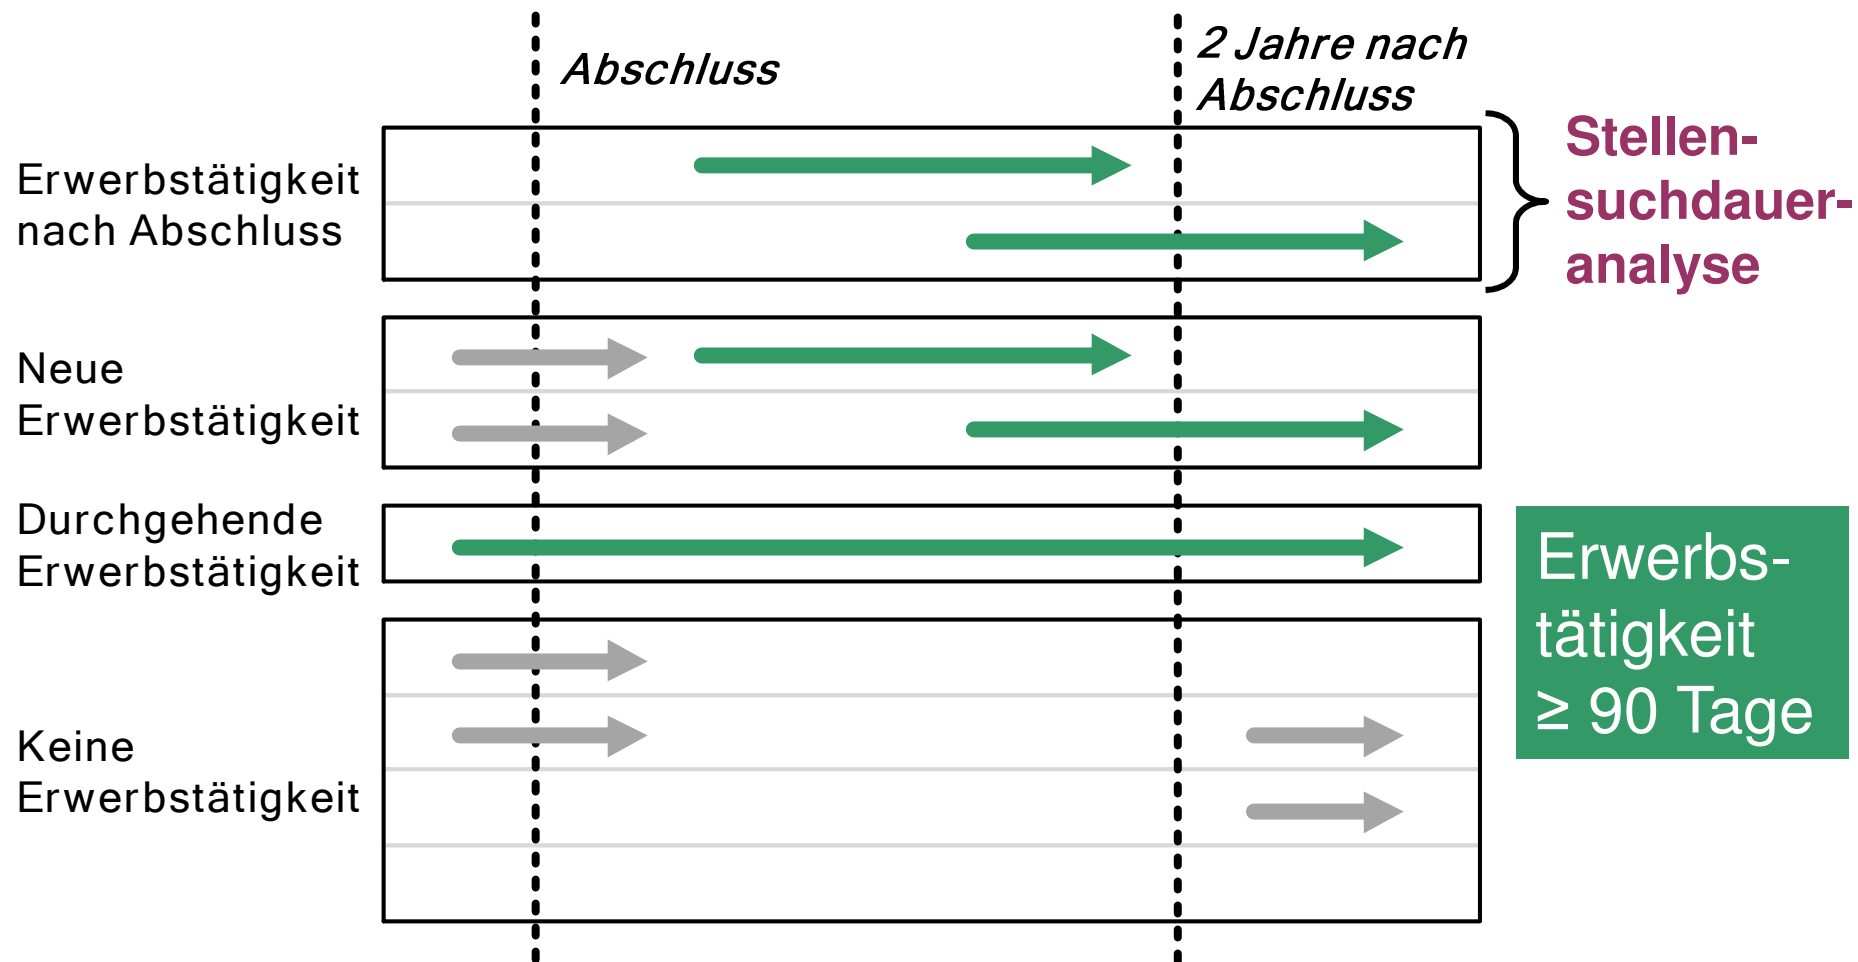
Abschluss

2 Jahre nach Abschluss

Erwerbstätigkeit nach Abschluss

Stellensuchdaueranalyse

Neue Erwerbstätigkeit

Durchgehende Erwerbstätigkeit

Erwerbstätigkeit $\geq$ 90 Tage

Keine Erwerbstätigkeit